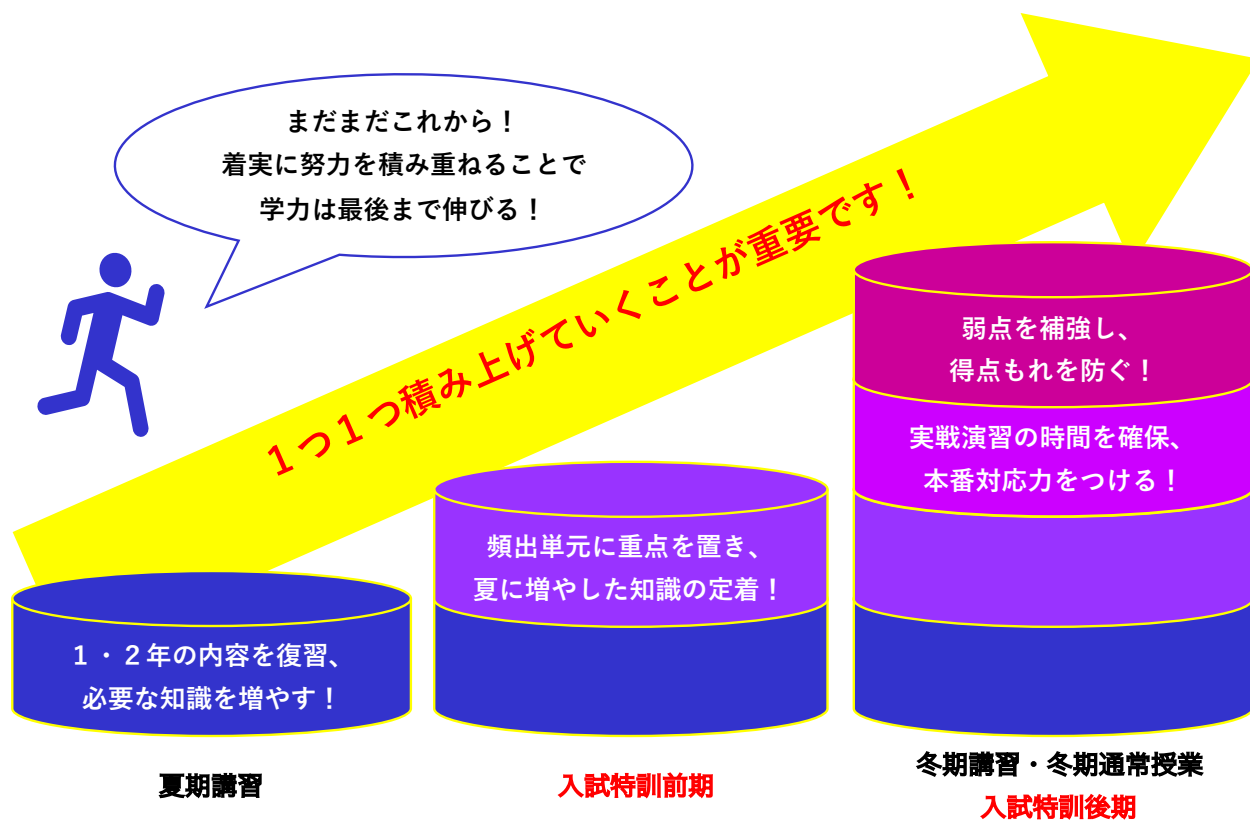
まだまだこれから！
着実に努力を積み重ねることで
学力は最後まで伸びる！

１つ１つ積み上げていくことが重要です！

弱点を補強し、
得点もれを防ぐ！

実戦演習の時間を確保、
本番対応力をつける！

頻出単元に重点を置き、
夏に増やした知識の定着！

１・２年の内容を復習、
必要な知識を増やす！

夏期講習

入試特訓前期

冬期講習・冬期通常授業
入試特訓後期